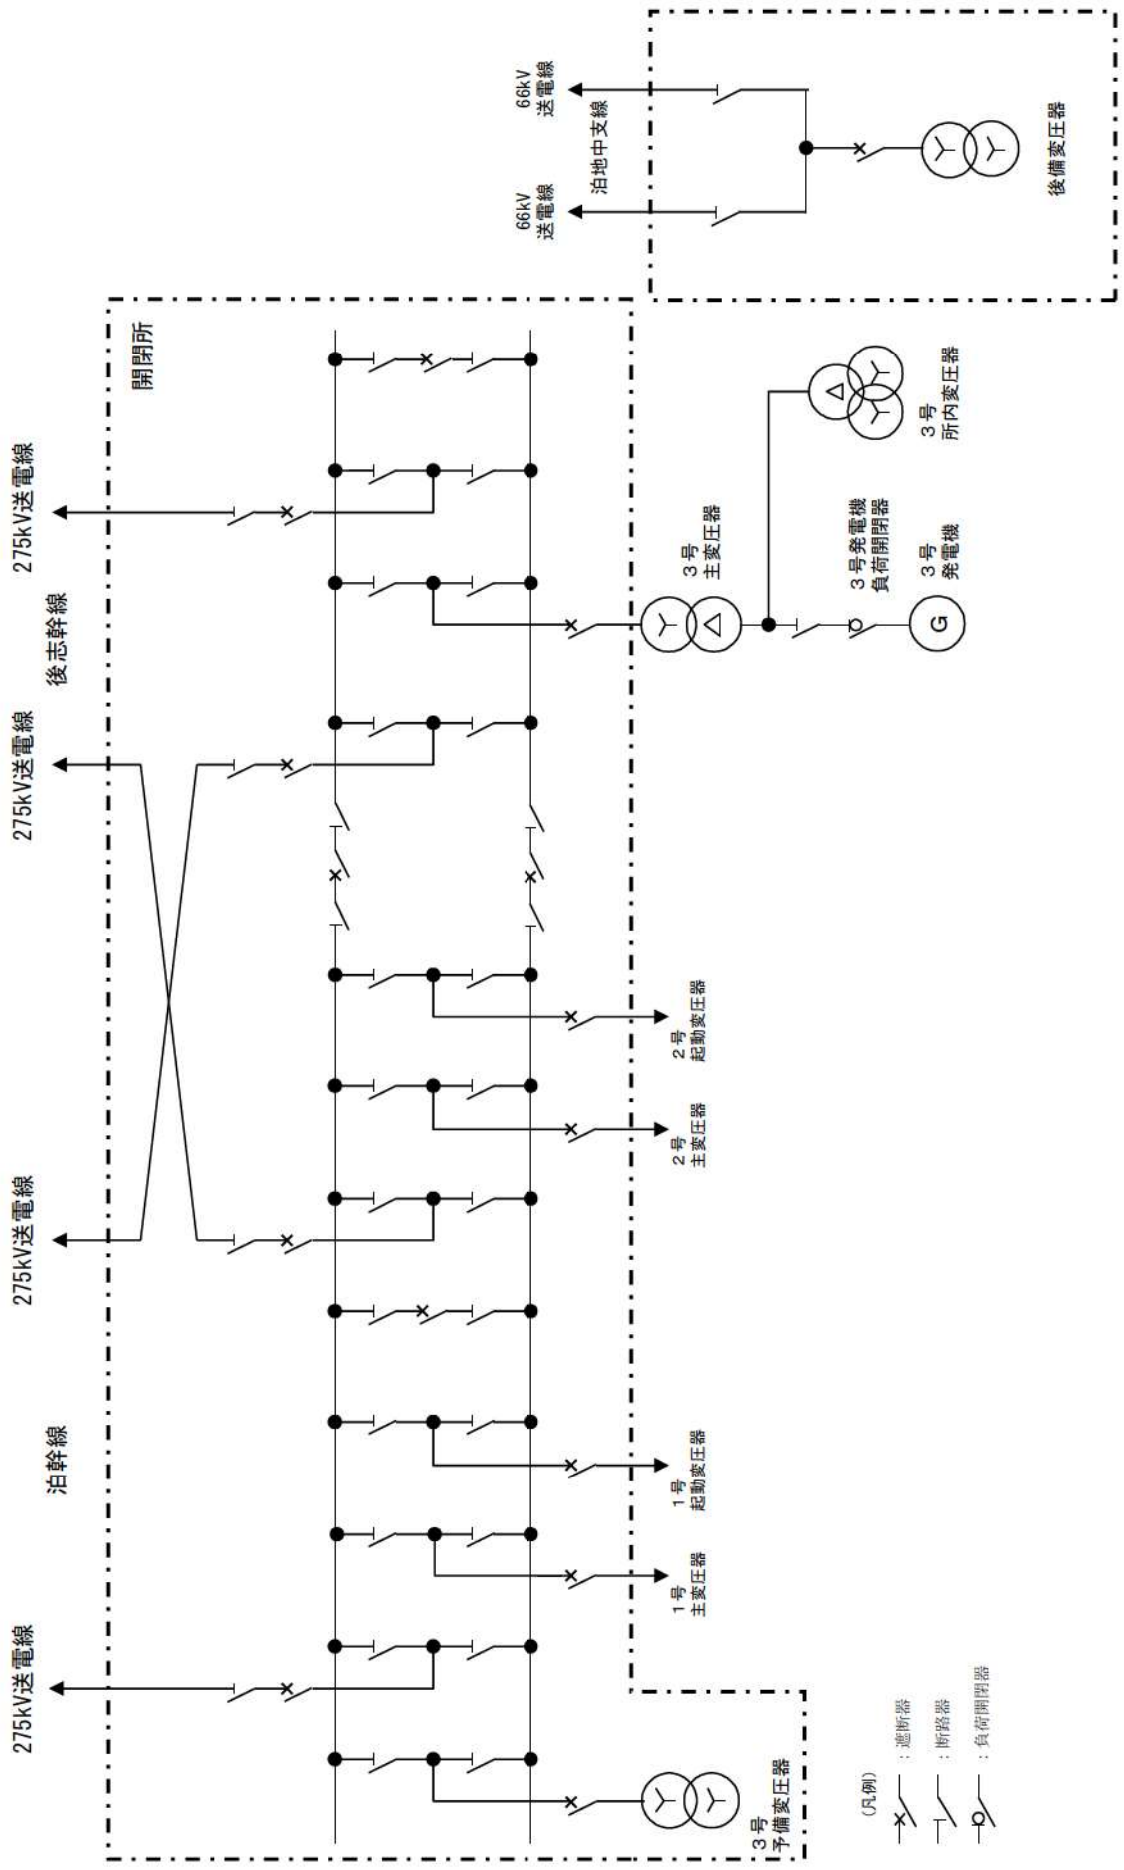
66kV
送電線

泊地中支線

66kV
送電線

後備変圧器

275kV送電線

後志幹線

275kV送電線

275kV送電線

泊幹線

275kV送電線

開閉所

3号
所内変圧器

3号
主変圧器

3号発電機
負荷開閉器

3号
発電機

G

2号
起動変圧器

2号
主変圧器

1号
起動変圧器

1号
主変圧器

3号
予備変圧器

（凡例）
：遮断器
：断路器
：負荷開閉器